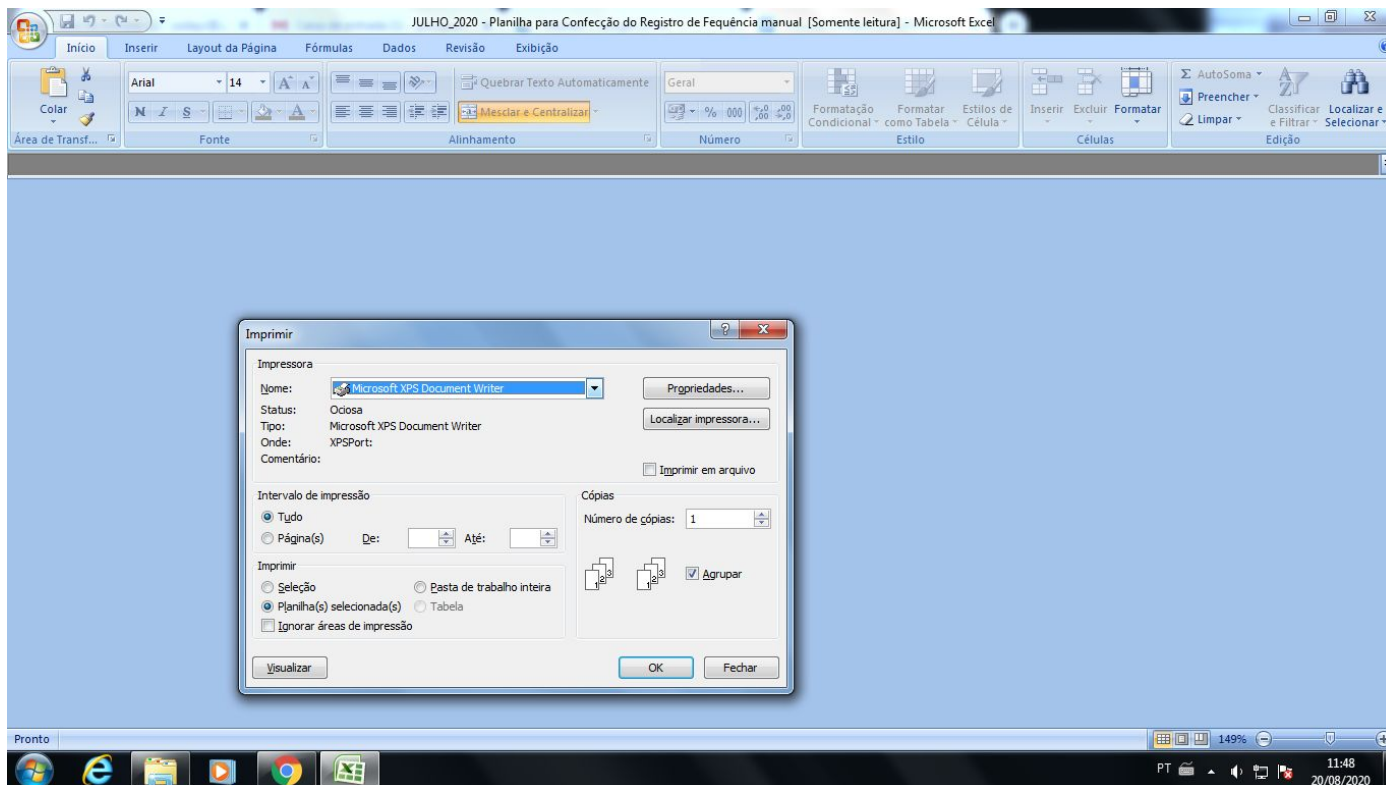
JULHO_2020 - Planilha para Confecção do Registro de Fequência manual [Somente leitura] - Microsoft Excel

Início Inserir Layout da Página Fórmulas Dados Revisão Exibição

Colar
Área de Transf...
Arial 14
N I S
Fonte
Quebrar Texto Automaticamente
Mesclar e Centralizar
Alinhamento
Geral
% 000
Número
Formatação Condicional
Formatar como Tabela
Estilos de Célula
Estilo
Inserir Excluir Formatar
Células
Σ AutoSoma
Preencher
Limpar
Classificar e Filtrar
Localizar e Selecionar
Edição

Imprimir

Impressora
Nome: Microsoft XPS Document Writer
Propriedades...
Status: Ociosa
Tipo: Microsoft XPS Document Writer
Onde: XPSPort:
Comentário:
Localizar impressora...
Imprimir em arquivo

Intervalo de impressão
Tudo
Página(s) De: Até:

Cópias
Número de cópias: 1
Agrupar

Imprimir
Seleção
Pasta de trabalho inteira
Planilha(s) selecionada(s)
Tabela
Ignorar áreas de impressão

Visualizar
OK
Fechar

Pronto
149%
PT
11:48
20/08/2020